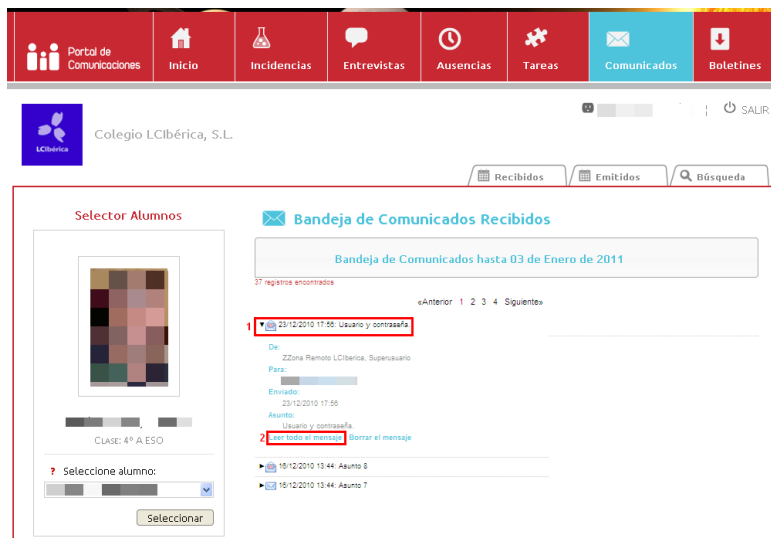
Portal de Comunicaciones

Inicio

Incidencias

Entrevistas

Ausencias

Tareas

Comunicados

Boletines

SALIR

LCIbérica

Colegio LCIbérica, S.L.

Recibidos

Emitidos

Búsqueda

Selector Alumnos

CLASE: 4º A ESO

? Seleccione alumno:

Seleccionar

Bandeja de Comunicados Recibidos

Bandeja de Comunicados hasta 03 de Enero de 2011

37 registros encontrados

«Anterior 1 2 3 4 Siguiente»

1 23/12/2010 17:55: Usuario y contraseña.

De:
ZZona Remoto LCIberica, Superusuario

Para:

Enviado:
23/12/2010 17:55

Asunto:
Usuario y contraseña.

2 Leer todo el mensaje Borrar el mensaje

16/12/2010 13:44: Asunto 8

16/12/2010 13:44: Asunto 7